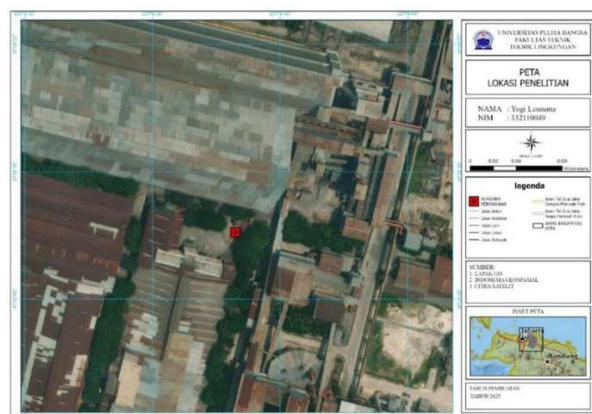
UNIVERSITAS PELITA BANGSA
FAKULTAS TEKNIK
TEKNIK LINGKUNGAN

PETA
LOKASI PENELITIAN

NAMA : Yogi Lesmana
NIM : 312110049

legenda

SUMBER:
1. LAPAK GIS
2. INDONESIA GEOSPASIAL
3. CITRA SATELIT

INSET PETA

Bandung

TAHUN PEMBUATAN
TAHUN 2025